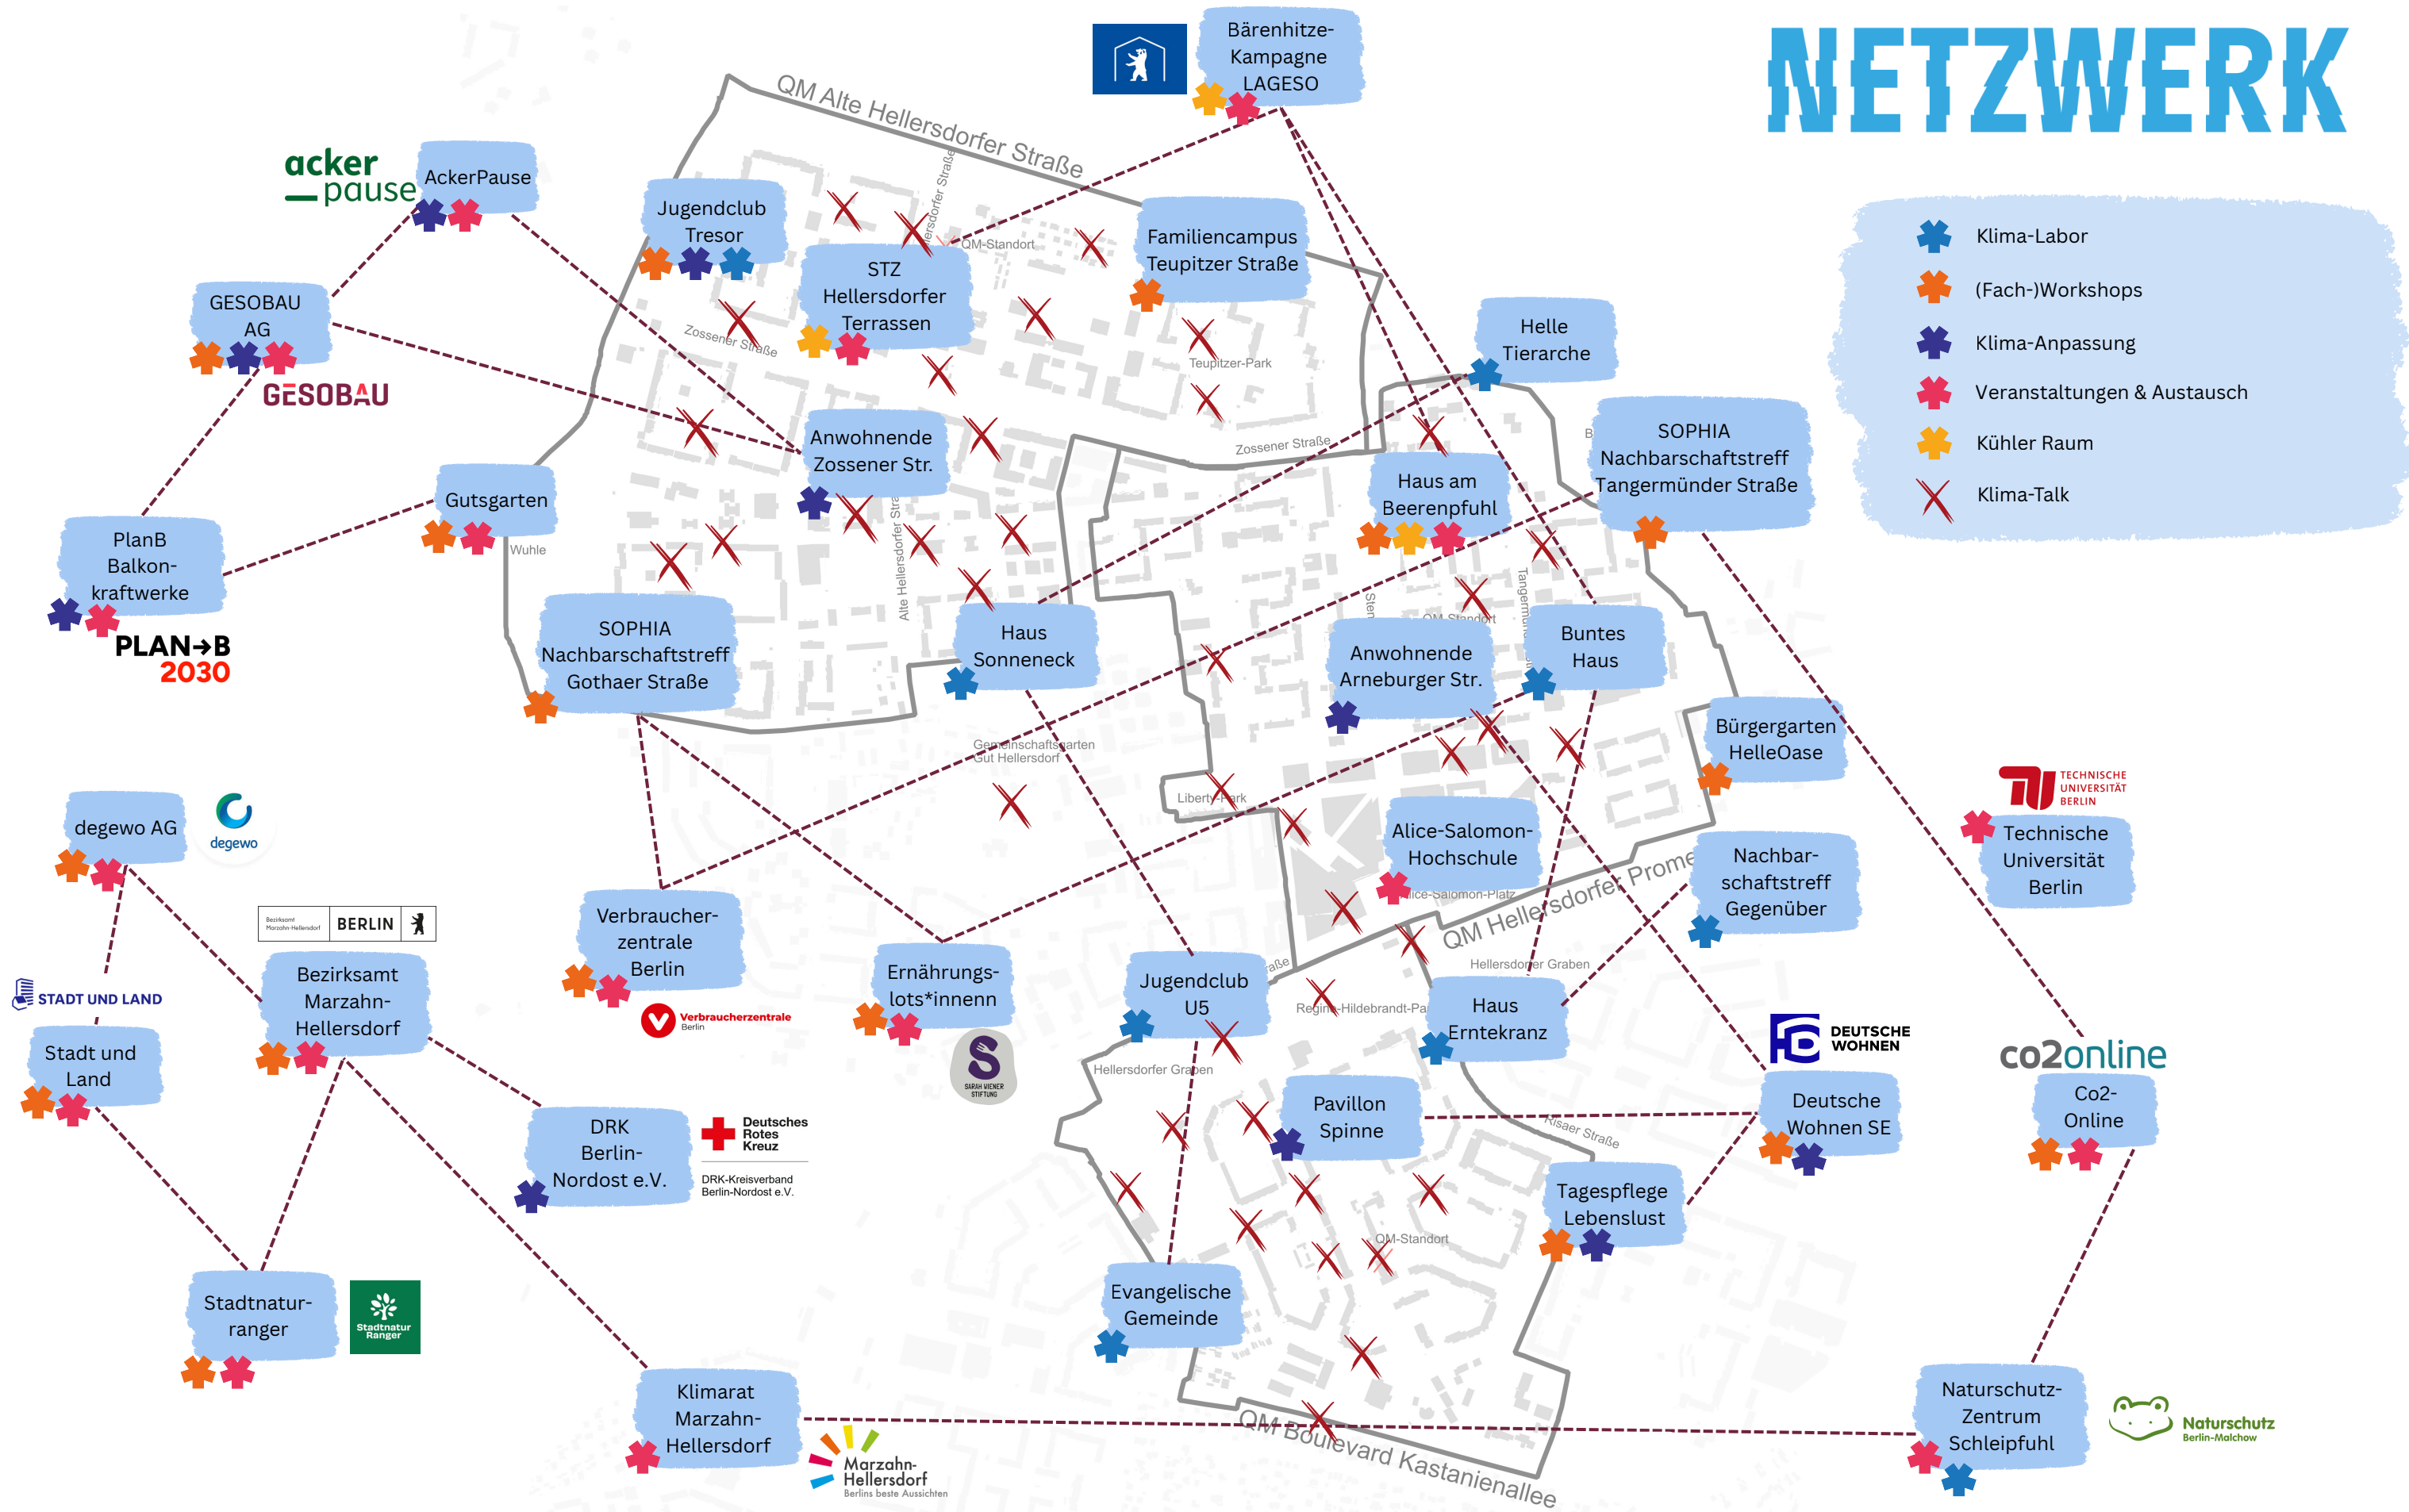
NETZWERK

Klima-Labor
(Fach-)Workshops
Klima-Anpassung
Veranstaltungen & Austausch
Kühler Raum
Klima-Talk

QM Alte Hellersdorfer Straße

Bärenhitze-Kampagne LAGESO

acker pause
AckerPause

Jugendclub Tresor

STZ Hellersdorfer Terrassen

QM-Standort

Familiencampus Teupitzer Straße

Teupitzer-Park

GESOBAU AG
GESOBAU

Zossener Straße

Helle Tierarche

Anwohnende Zossener Str.

Zossener Straße

SOPHIA Nachbarschaftstreff Tangermünder Straße

Haus am Beerenpfuhl

Gutsgarten

Wuhle

PlanB Balkon-kraftwerke
PLAN→B 2030

Alte Hellersdorfer Straße

SOPHIA Nachbarschaftstreff Gothaer Straße

Haus Sonneneck

QM Standort

Anwohnende Arneburger Str.

Buntes Haus

Bürgergarten HelleOase

Gemeinschaftsgarten Gut Hellersdorf

Liberty-Park

TECHNISCHE UNIVERSITÄT BERLIN
Technische Universität Berlin

degewo AG
degewo

Alice-Salomon-Hochschule

Alice-Salomon-Platz

Nachbar-schaftstreff Gegenüber

QM Hellersdorfer Prome

Bezirksamt Marzahn-Hellersdorf BERLIN

Verbraucher-zentrale Berlin
Verbraucherzentrale Berlin

Ernährungs-lots*innen
SARAH WIENER STIFTUNG

Hellersdorfer Graben

STADT UND LAND
Stadt und Land

Bezirksamt Marzahn-Hellersdorf

Jugendclub U5

Regina-Hildebrandt-Pa

Haus Erntekranz

DEUTSCHE WOHNEN

co2online
Co2-Online

Hellersdorfer Graben

DRK Berlin-Nordost e.V.
Deutsches Rotes Kreuz
DRK-Kreisverband Berlin-Nordost e.V.

Pavillon Spinne

Deutsche Wohnen SE

Risaer Straße

Tagespflege Lebenslust

QM-Standort

Stadtnatur-ranger
Stadtnatur Ranger

Evangelische Gemeinde

Klimarat Marzahn-Hellersdorf
Marzahn-Hellersdorf Berlins beste Aussichten

QM Boulevard Kastanienallee

Naturschutz-Zentrum Schleipfuhl
Naturschutz Berlin-Malchow